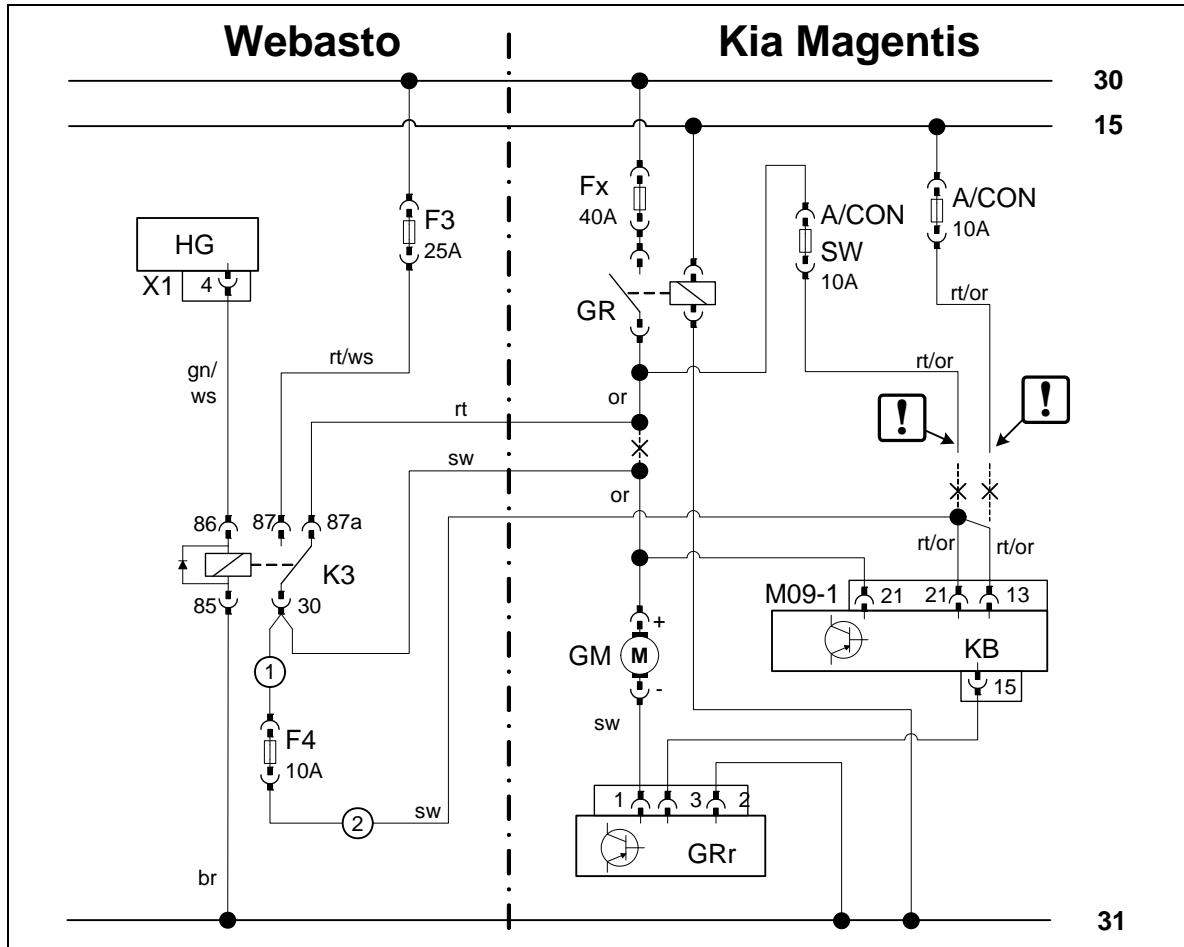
Webasto

Kia Magentis

30

15

HG

X1 4

F3 25A

Fx 40A

A/CON SW 10A

A/CON 10A

GR

rt/or

rt/or

gn/ ws

rt/ws

rt

or

sw

or

!

!

86 87 87a

K3

85 30

rt/or rt/or

M09-1 21 21 13

KB

15

+

GM M

-

1

F4 10A

sw

2 sw

1 3 2

GRr

br

31